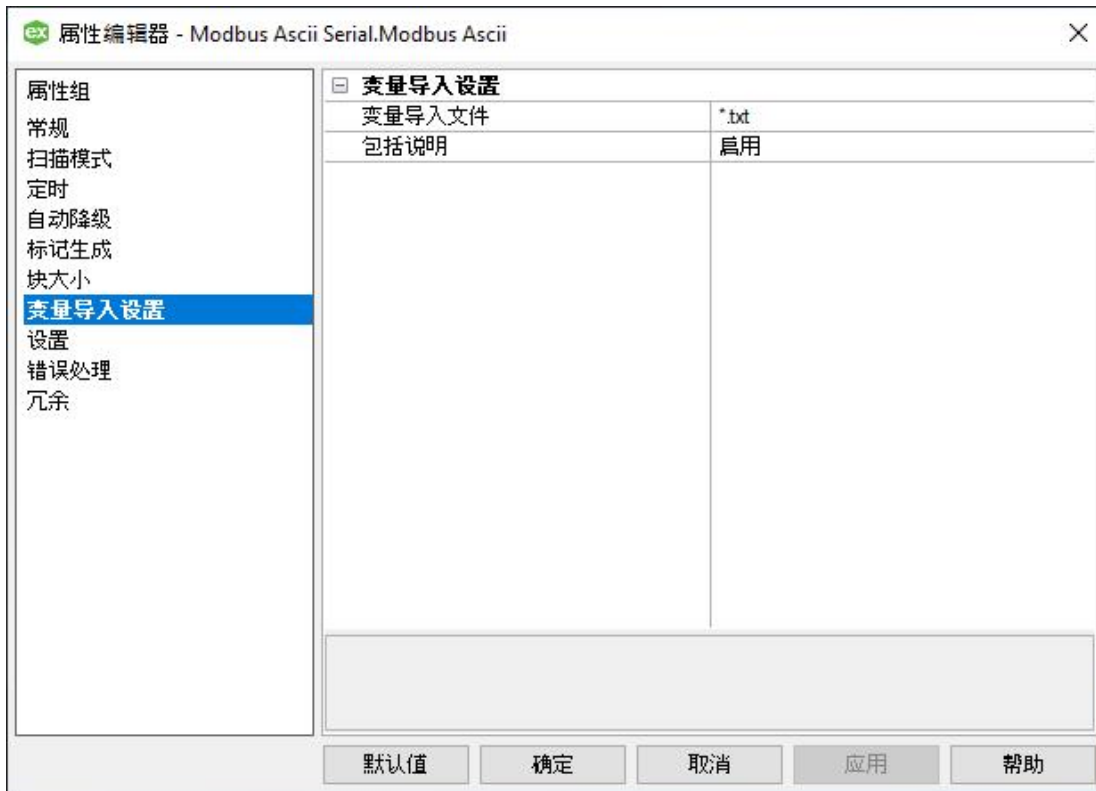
ex 属性编辑器 - Modbus Ascii Serial.Modbus Ascii

属性组
常规
扫描模式
定时
自动降级
标记生成
块大小
变量导入设置
设置
错误处理
冗余

⊟ 变量导入设置

| 变量导入文件 | *.txt |
|---|---|
| 包括说明 | 启用 |

默认值 确定 取消 应用 帮助